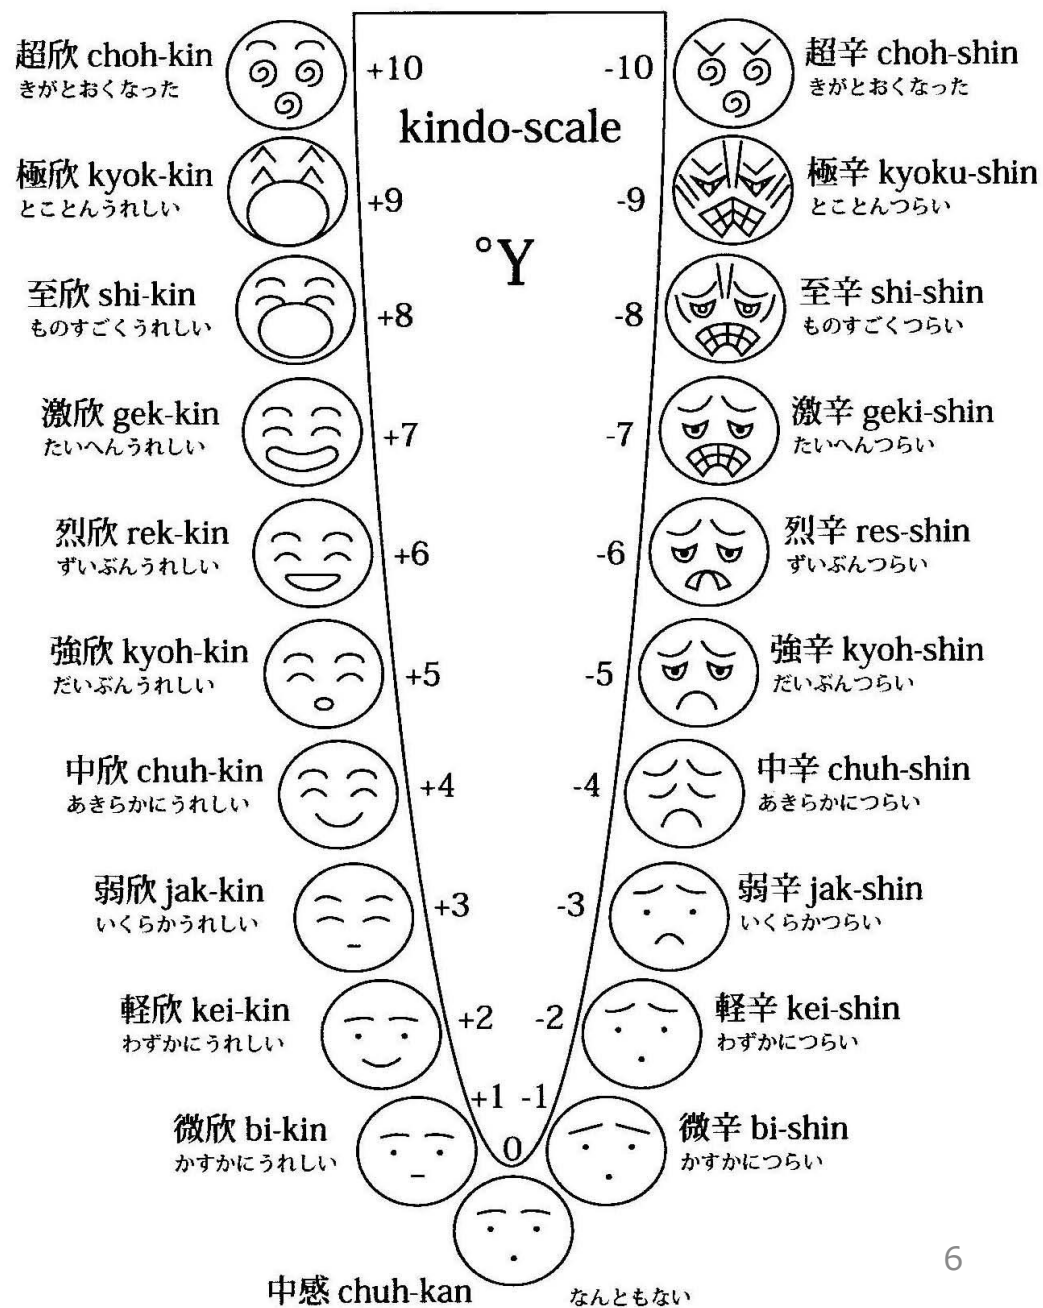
超欣 choh-kin
きがとおくなった

+10

-10

超辛 choh-shin
きがとおくなった

kindo-scale

極欣 kyok-kin
とことんうれしい

+9

-9

極辛 kyoku-shin
とことんつらい

°Y

至欣 shi-kin
ものすごくうれしい

+8

-8

至辛 shi-shin
ものすごくつらい

激欣 gek-kin
たいへんうれしい

+7

-7

激辛 geki-shin
たいへんつらい

烈欣 rek-kin
ずいぶんうれしい

+6

-6

烈辛 res-shin
ずいぶんつらい

強欣 kyoh-kin
だいぶんうれしい

+5

-5

強辛 kyoh-shin
だいぶんつらい

中欣 chuh-kin
あきらかにうれしい

+4

-4

中辛 chuh-shin
あきらかにつらい

弱欣 jak-kin
いくらかうれしい

+3

-3

弱辛 jak-shin
いくらかつらい

軽欣 kei-kin
わずかにうれしい

+2

-2

軽辛 kei-shin
わずかにつらい

+1 -1

微欣 bi-kin
かすかにうれしい

0

微辛 bi-shin
かすかにつらい

6

中感 chuh-kan
なんともない